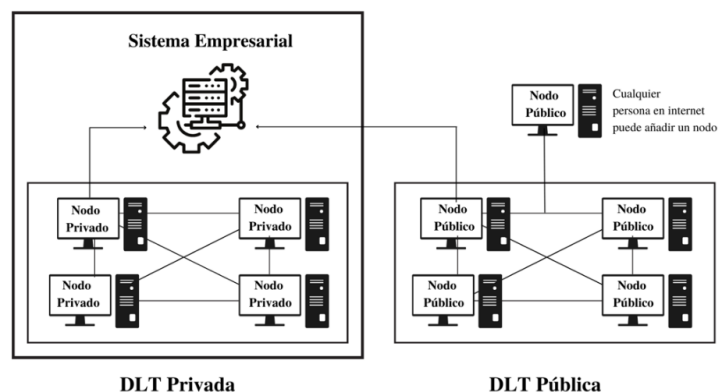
Sistema Empresarial

Nodo Público

Cualquier persona en internet puede añadir un nodo

Nodo Privado

Nodo Privado

Nodo Privado

Nodo Privado

Nodo Público

Nodo Público

Nodo Público

Nodo Público

DLT Privada

DLT Pública